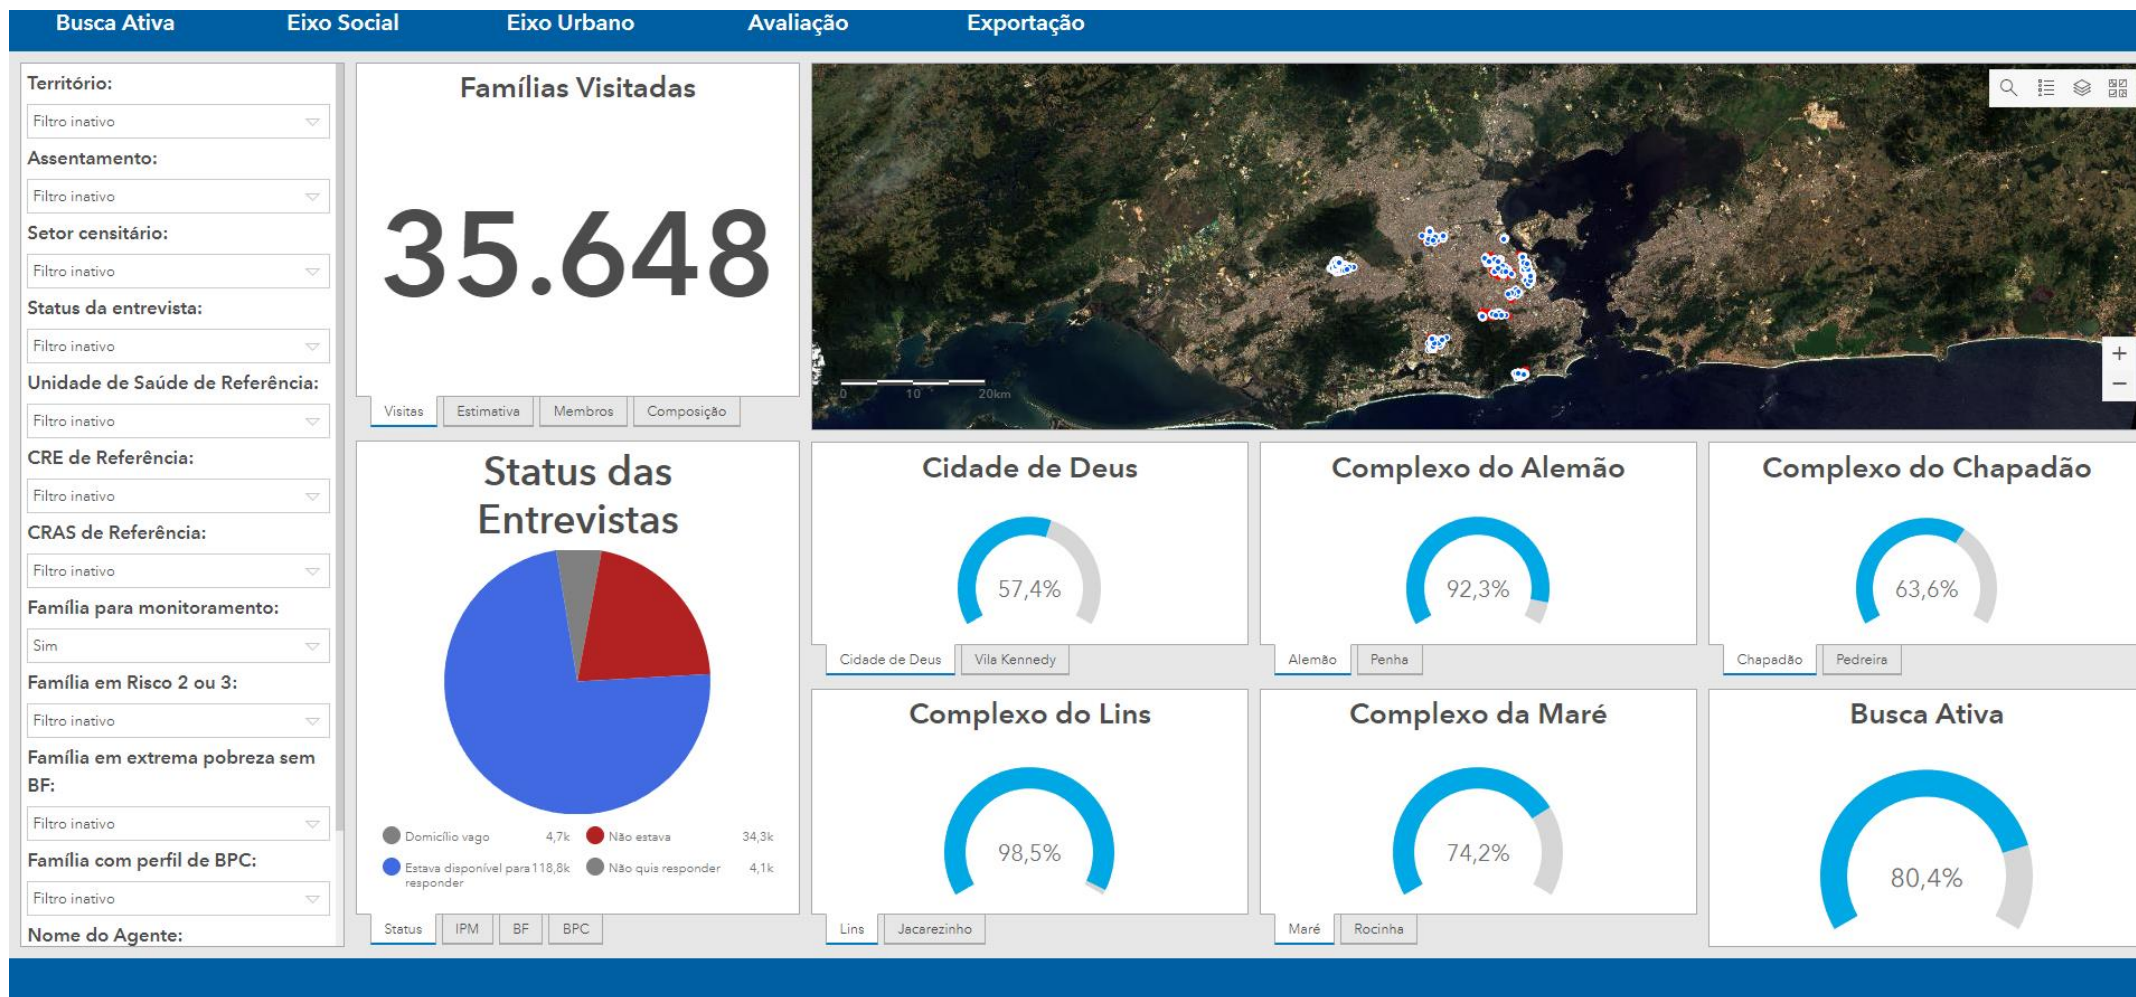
Busca Ativa Eixo Social Eixo Urbano Avaliação Exportação

Território:
Filtro inativo
Assentamento:
Filtro inativo
Setor censitário:
Filtro inativo
Status da entrevista:
Filtro inativo
Unidade de Saúde de Referência:
Filtro inativo
CRE de Referência:
Filtro inativo
CRAS de Referência:
Filtro inativo
Família para monitoramento:
Sim
Família em Risco 2 ou 3:
Filtro inativo
Família em extrema pobreza sem BF:
Filtro inativo
Família com perfil de BPC:
Filtro inativo
Nome do Agente:

Famílias Visitadas
35.648
Visitas Estimativa Membros Composição

0 10 20km

Status das Entrevistas
Domicílio vago 4,7k
Não estava 34,3k
Estava disponível para responder 118,8k
Não quis responder 4,1k
Status IPM BF BPC

Cidade de Deus
57,4%
Cidade de Deus Vila Kennedy

Complexo do Alemão
92,3%
Alemão Penha

Complexo do Chapadão
63,6%
Chapadão Pedreira

Complexo do Lins
98,5%
Lins Jacarezinho

Complexo da Maré
74,2%
Maré Rocinha

Busca Ativa
80,4%